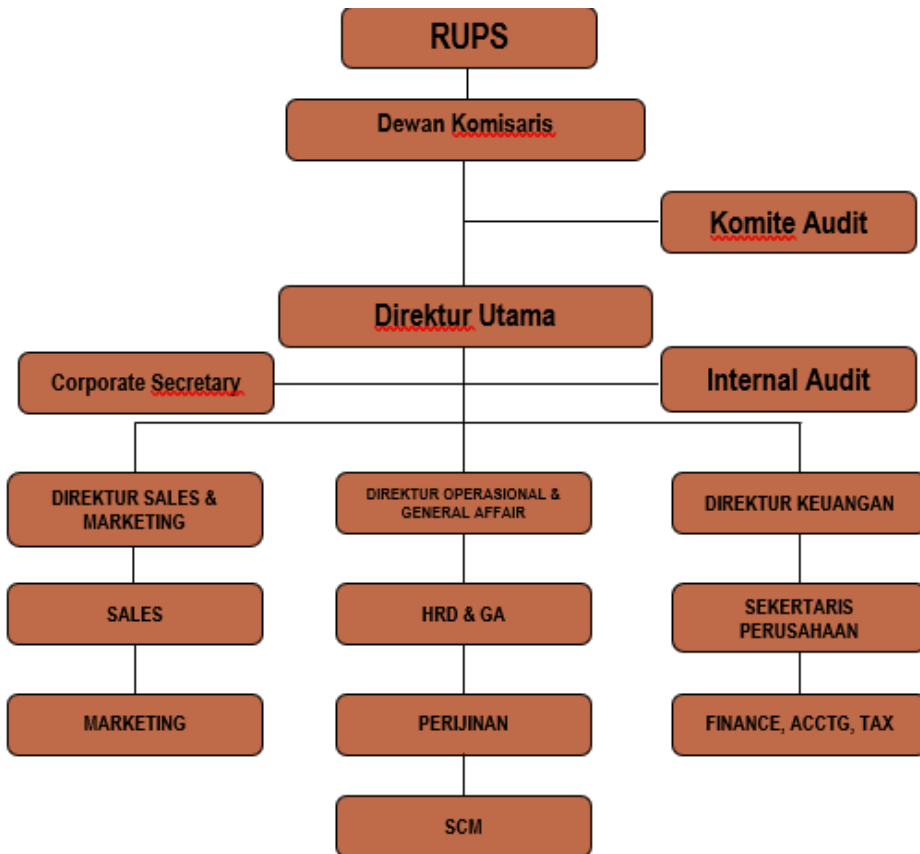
RUPS

Dewan Komisaris

Komite Audit

Direktur Utama

Corporate Secretary

Internal Audit

DIREKTUR SALES & MARKETING

DIREKTUR OPERASIONAL & GENERAL AFFAIR

DIREKTUR KEUANGAN

SALES

HRD & GA

SEKERTARIS PERUSAHAAN

MARKETING

PERIJINAN

FINANCE, ACCTG, TAX

SCM